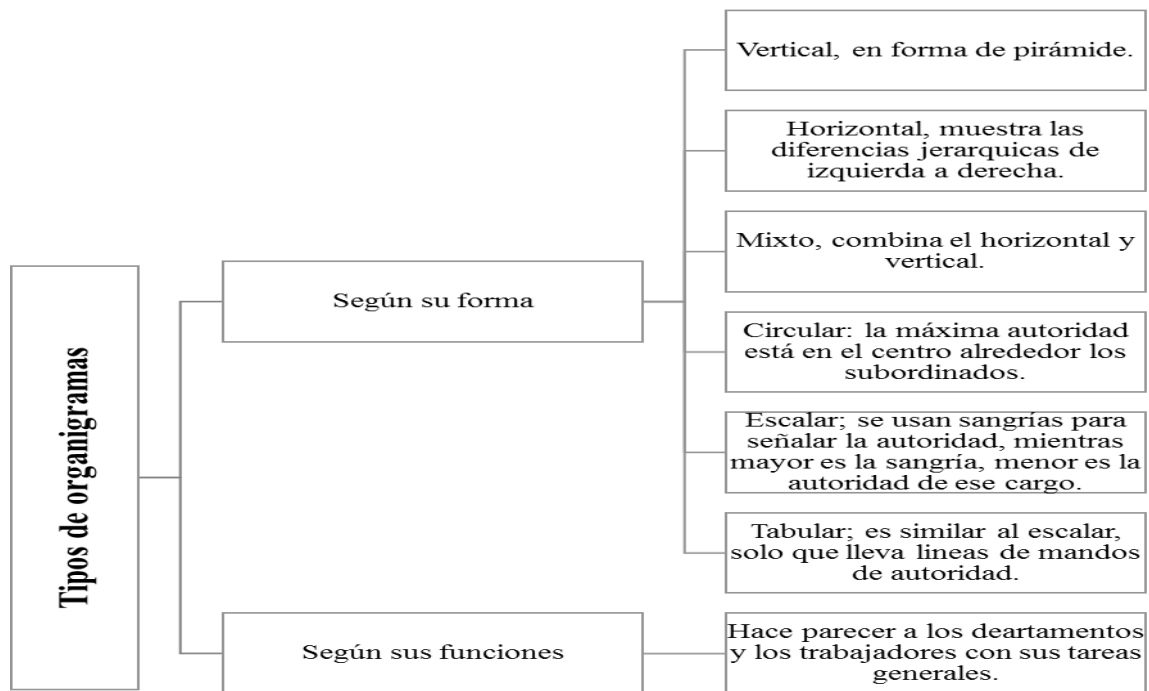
Tipos de organigramas

Según su forma

Vertical, en forma de pirámide.

Horizontal, muestra las diferencias jerarquicas de izquierda a derecha.

Mixto, combina el horizontal y vertical.

Circular: la máxima autoridad está en el centro alrededor los subordinados.

Escalar; se usan sangrías para señalar la autoridad, mientras mayor es la sangría, menor es la autoridad de ese cargo.

Tabular; es similar al escalar, solo que lleva lineas de mandos de autoridad.

Según sus funciones

Hace parecer a los deartamentos y los trabajadores con sus tareas generales.